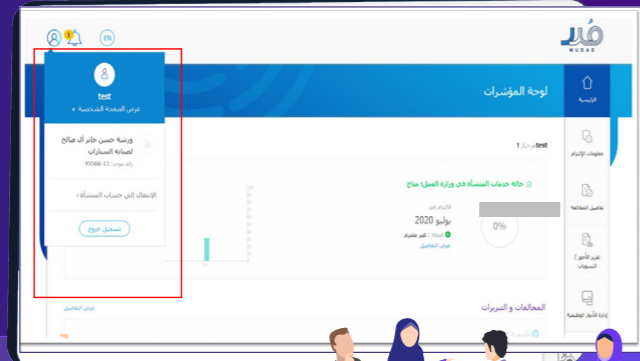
EN

test
عرض الصفحة الشخصية

ورشة حسين جابر آل صالح لصيانة السيارات
رقم موحد: 11-95566

الإنتقال إلى حساب المنشأة

تسجيل خروج

مُدد
MUDAD

لوحة المؤشرات

الرئيسية

مرحبا, test !

معلومات الالتزام

حالة خدمات المنشأة في وزارة العمل: متاح

تفاصيل المخالفة

الالتزام في
يوليو 2020
الحالة : غير ملتزم
عرض التفاصيل

0%

تقرير الأجور / السنوات

عرض التفاصيل

المخالفات و التبريرات

إدارة الأجور الوظيفية